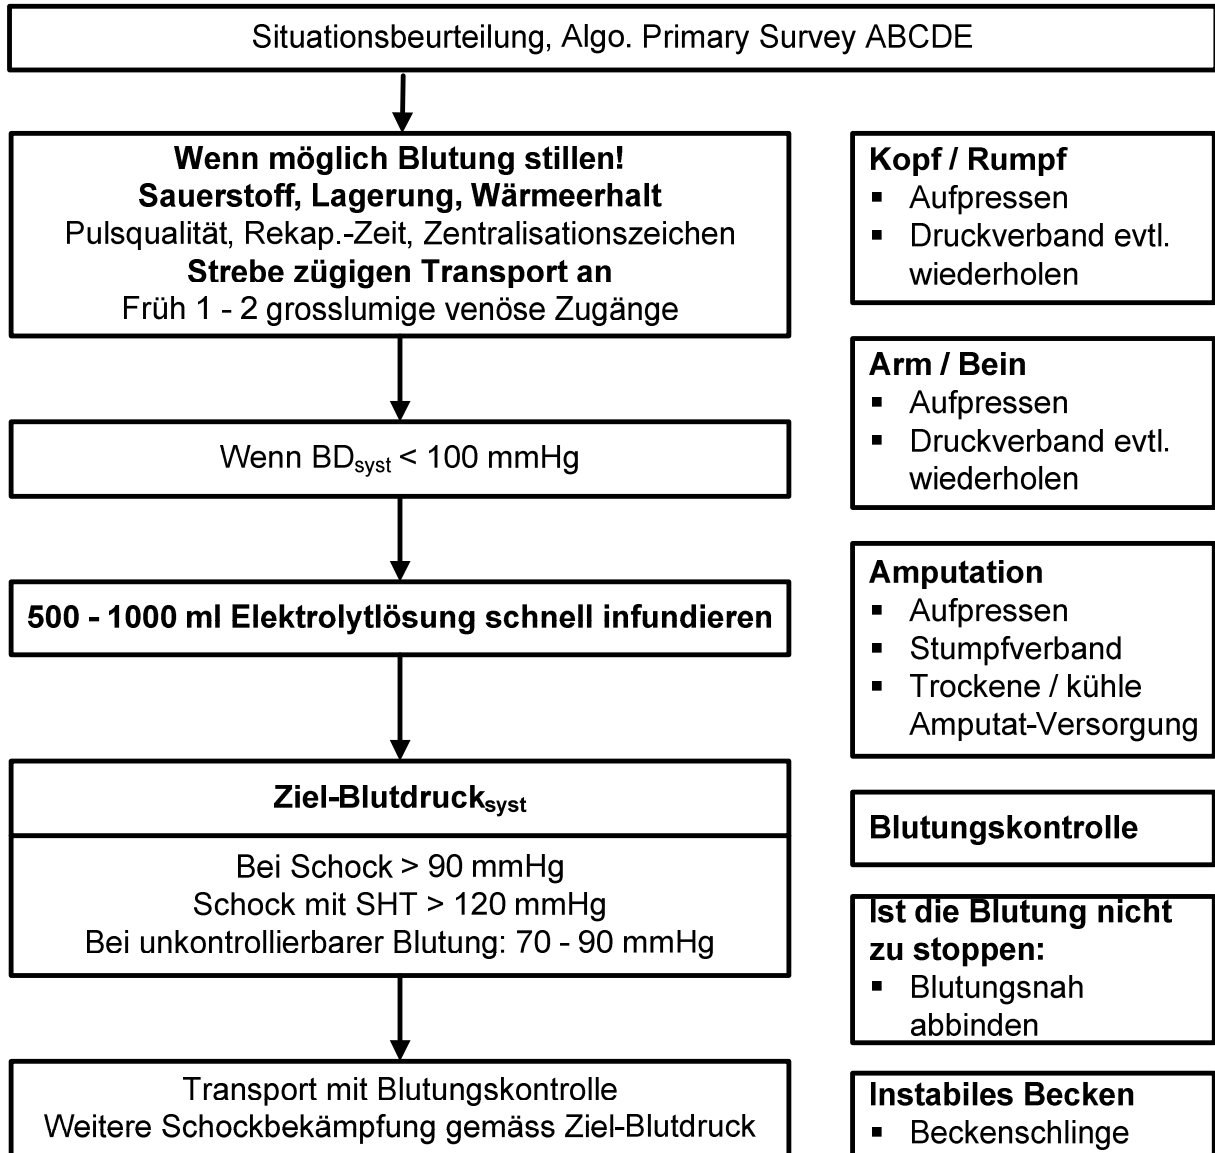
Situationsbeurteilung, Algo. Primary Survey ABCDE

**Wenn möglich Blutung stillen!**
**Sauerstoff, Lagerung, Wärmeerhalt**
Pulsqualität, Rekap.-Zeit, Zentralisationszeichen
**Strebe zügigen Transport an**
Früh 1 - 2 grosslumige venöse Zugänge

Wenn $BD_{syst}$ < 100 mmHg

**500 - 1000 ml Elektrolytlösung schnell infundieren**

**Ziel-Blutdruck$_{syst}$**

Bei Schock > 90 mmHg
Schock mit SHT > 120 mmHg
Bei unkontrollierbarer Blutung: 70 - 90 mmHg

Transport mit Blutungskontrolle
Weitere Schockbekämpfung gemäss Ziel-Blutdruck

**Kopf / Rumpf**
▪ Aufpressen
▪ Druckverband evtl. wiederholen

**Arm / Bein**
▪ Aufpressen
▪ Druckverband evtl. wiederholen

**Amputation**
▪ Aufpressen
▪ Stumpfverband
▪ Trockene / kühle Amputat-Versorgung

**Blutungskontrolle**

**Ist die Blutung nicht zu stoppen:**
▪ Blutungsnah abbinden

**Instabiles Becken**
▪ Beckenschlinge